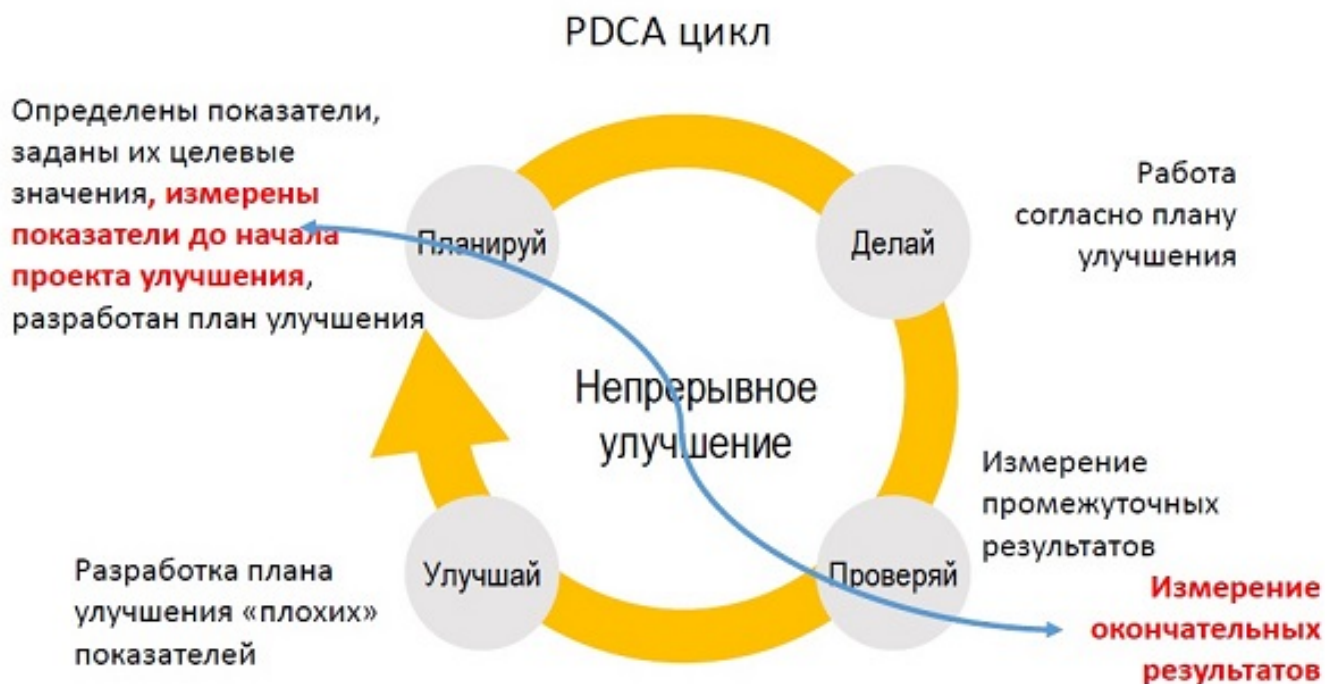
PDCA цикл

Определены показатели, заданы их целевые значения, **измерены показатели до начала проекта улучшения**, разработан план улучшения

Планируй

Делай

Работа согласно плану улучшения

Непрерывное улучшение

Измерение промежуточных результатов

Улучшай

Проверяй

Разработка плана улучшения «плохих» показателей

**Измерение окончательных результатов**